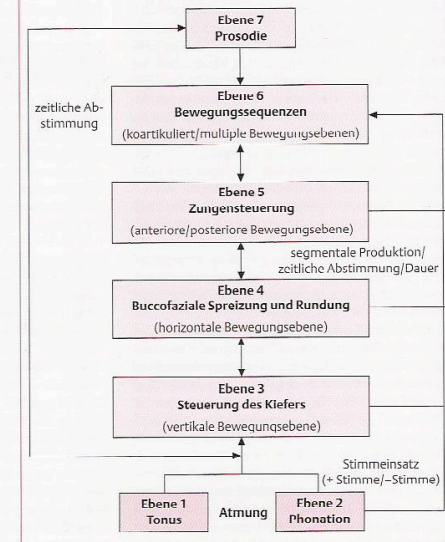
Ebene 7
Prosodie

zeitliche Abstimmung

Ebene 6
Bewegungssequenzen
(koartikuliert/multiple Bewegungsebenen)

Ebene 5
Zungensteuerung
(anteriore/posteriore Bewegungsebene)

segmentale Produktion/
zeitliche Abstimmung/Dauer

Ebene 4
Buccofaziale Spreizung und Rundung
(horizontale Bewegungsebene)

Ebene 3
Steuerung des Kiefers
(vertikale Bewegungsebene)

Stimmeinsatz
(+ Stimme/–Stimme)

Ebene 1
Tonus

Atmung

Ebene 2
Phonation